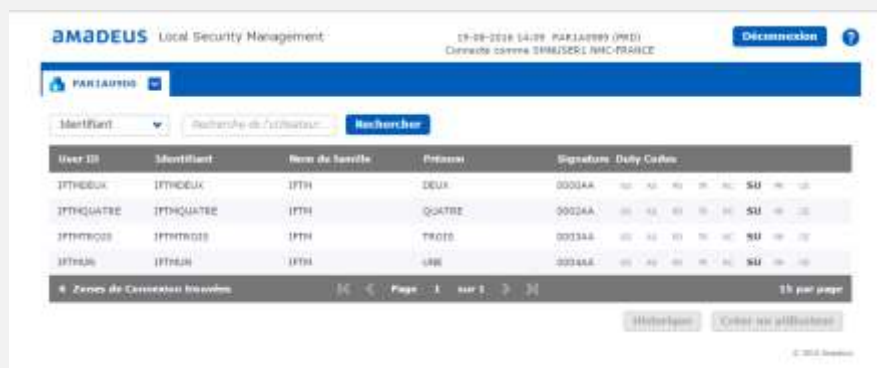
amadeus Local Security Management

19-08-2016 14:09 PAR1A0989 (PRD)
Connecté comme SMMUSER1 NMC-FRANCE

Déconnexion ?

PAR1A0989

Identifiant
Recherche de l'utilisateur
Rechercher

| User ID | Identifiant | Nom de famille | Prénom | Signature | Duty Codes |
|---|---|---|---|---|---|
| IFTHDEUX | IFTHDEUX | IFTH | DEUX | 0000AA | SU |
| IFTHQUATRE | IFTHQUATRE | IFTH | QUATRE | 0002AA | SU |
| IFTHTROIS | IFTHTROIS | IFTH | TROIS | 0003AA | SU |
| IFTHUN | IFTHUN | IFTH | UNE | 0004AA | SU |

4 Zones de Connexion trouvées
Page 1 sur 1
15 par page

Historique
Créer un utilisateur

© 2016 Amadeus